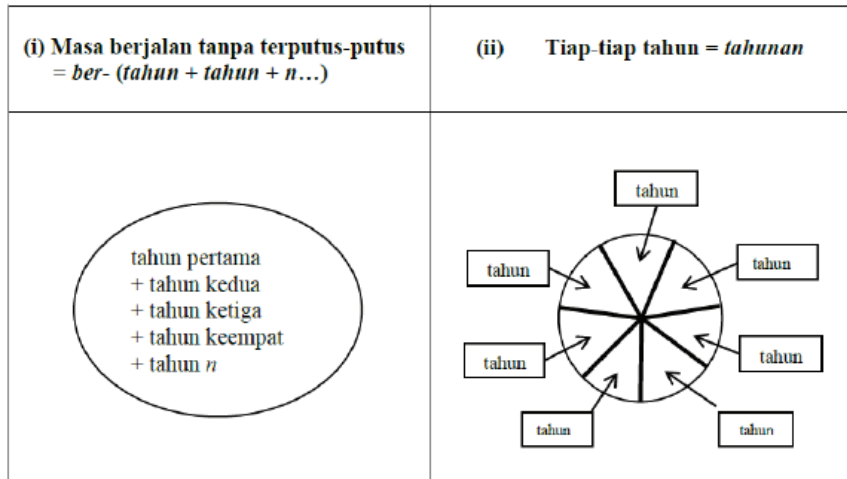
| (i) Masa berjalan tanpa terputus-putus = *ber-* (*tahun* + *tahun* + *n*…) | (ii) Tiap-tiap tahun = *tahunan* |
|---|---|
| tahun pertama + tahun kedua + tahun ketiga + tahun keempat + tahun *n* | tahun tahun tahun tahun tahun tahun tahun |